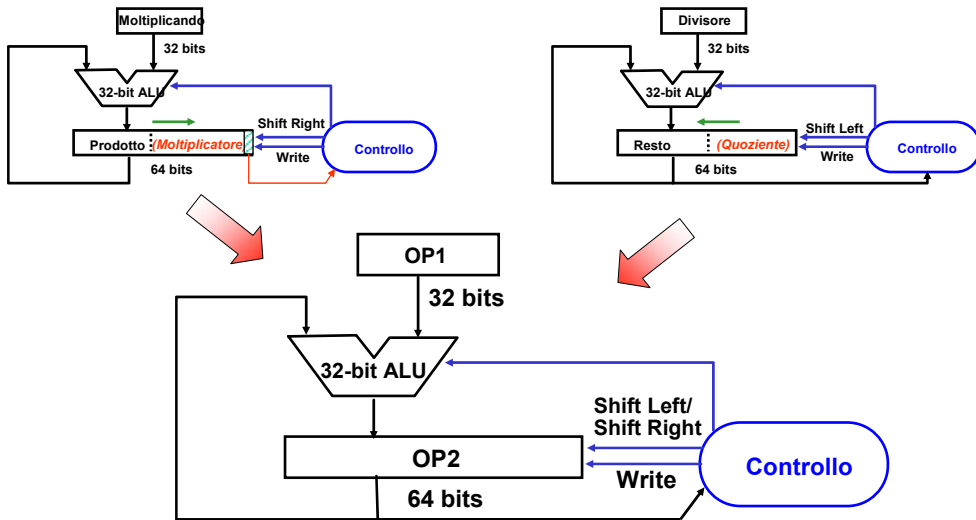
Moltiplicando
32 bits
32-bit ALU
Shift Right
Prodotto (Moltiplicatore)
Write
Controllo
64 bits

Divisore
32 bits
32-bit ALU
Shift Left
Resto (Quoziente)
Write
Controllo
64 bits

OP1
32 bits
32-bit ALU
Shift Left/
Shift Right
OP2
Write
Controllo
64 bits